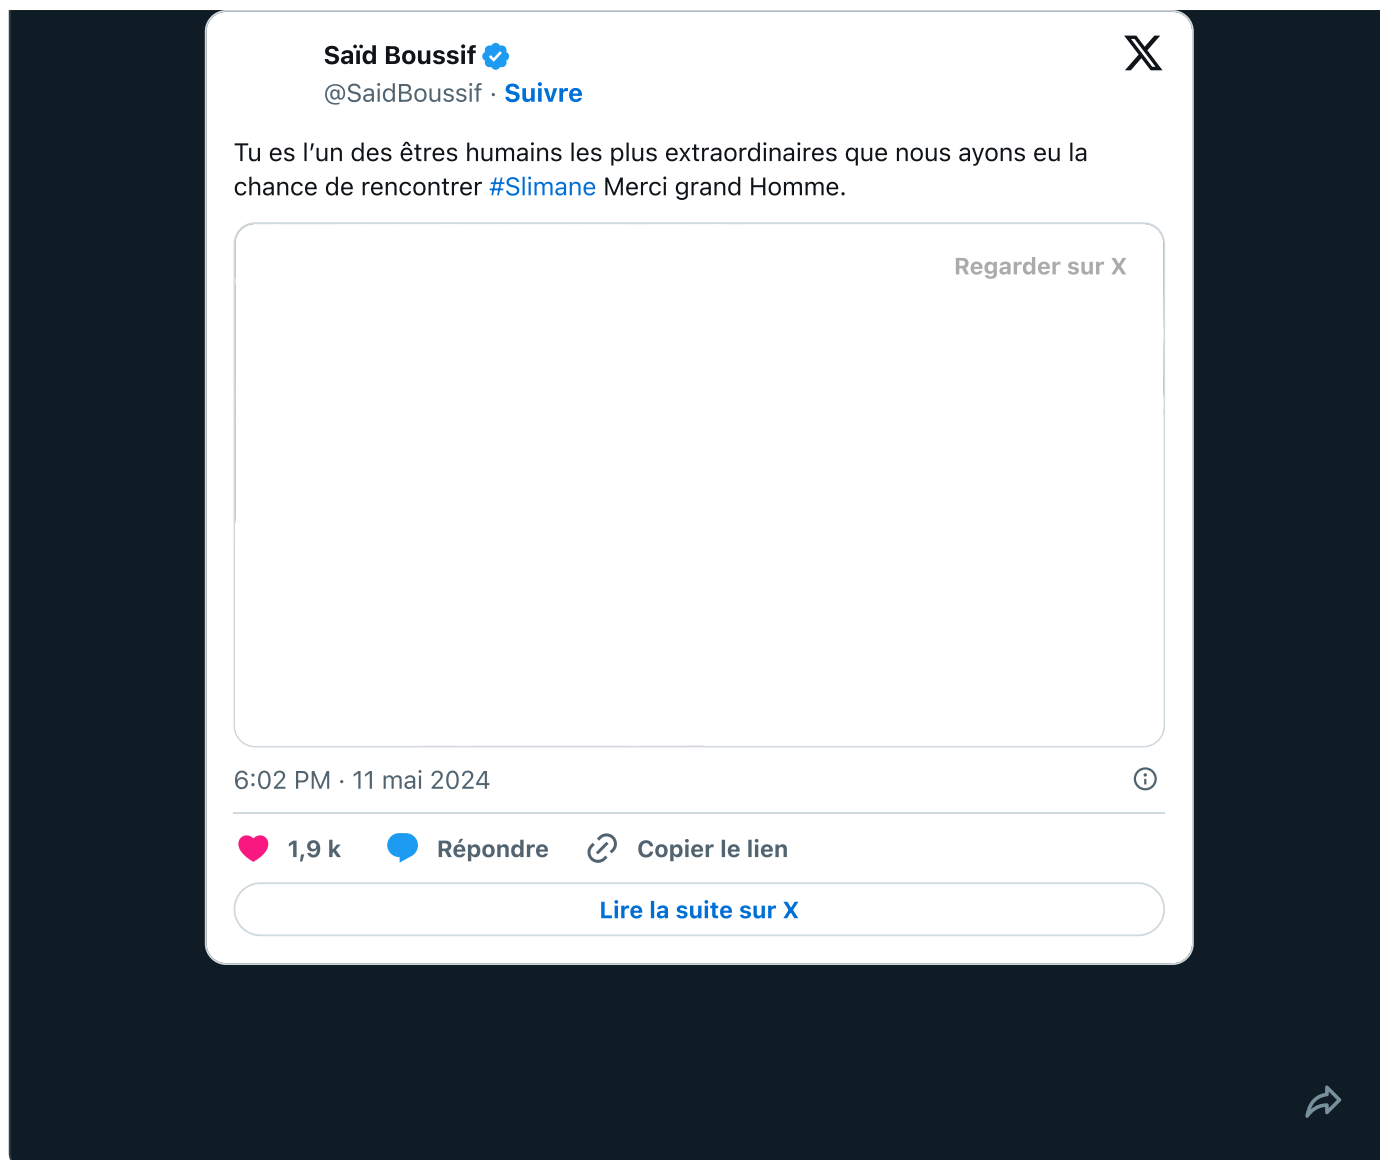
Saïd Boussif
@SaidBoussif · Suivre

Tu es l'un des êtres humains les plus extraordinaires que nous ayons eu la chance de rencontrer #Slimane Merci grand Homme.

Regarder sur X

6:02 PM · 11 mai 2024

1,9 k Répondre Copier le lien

Lire la suite sur X